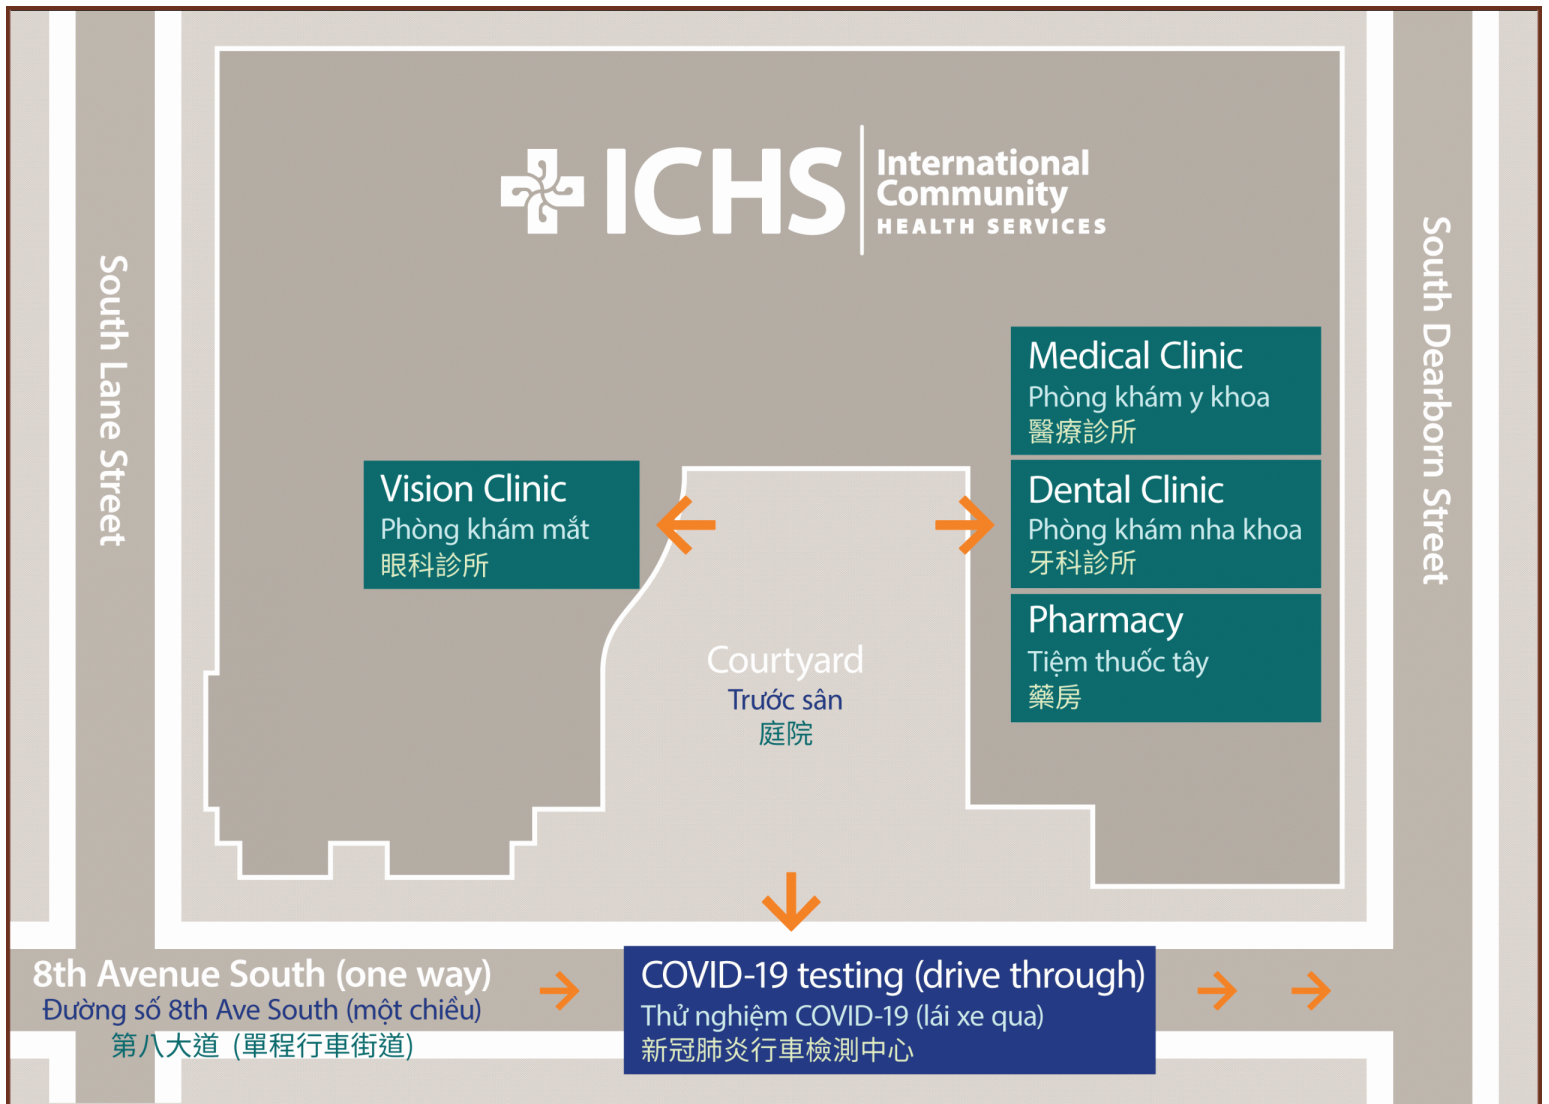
South Lane Street

ICHS International Community HEALTH SERVICES

South Dearborn Street

Medical Clinic
Phòng khám y khoa
醫療診所

Vision Clinic
Phòng khám mắt
眼科診所

Dental Clinic
Phòng khám nha khoa
牙科診所

Pharmacy
Tiệm thuốc tây
藥房

Courtyard
Trước sân
庭院

8th Avenue South (one way)
Đường số 8th Ave South (một chiều)
第八大道（單程行車街道)

COVID-19 testing (drive through)
Thử nghiệm COVID-19 (lái xe qua)
新冠肺炎行車檢測中心